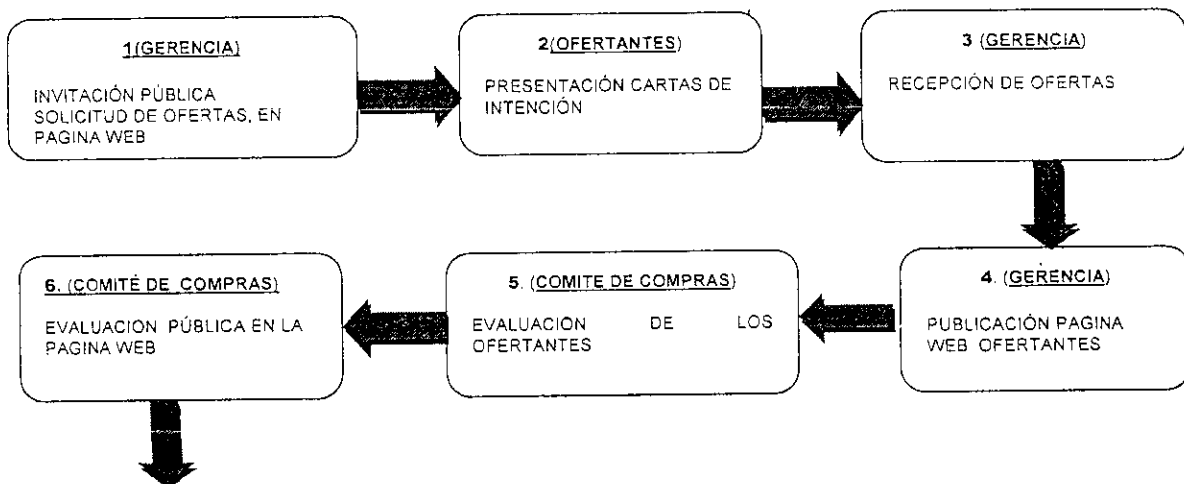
1(GERENCIA)

INVITACIÓN PÚBLICA SOLICITUD DE OFERTAS, EN PAGINA WEB

2(OFERTANTES)

PRESENTACIÓN CARTAS DE INTENCIÓN

3 (GERENCIA)

RECEPCIÓN DE OFERTAS

4. (GERENCIA)

PUBLICACIÓN PAGINA WEB OFERTANTES

5. (COMITE DE COMPRAS)

EVALUACION DE LOS OFERTANTES

6. (COMITÉ DE COMPRAS)

EVALUACION PÚBLICA EN LA PAGINA WEB